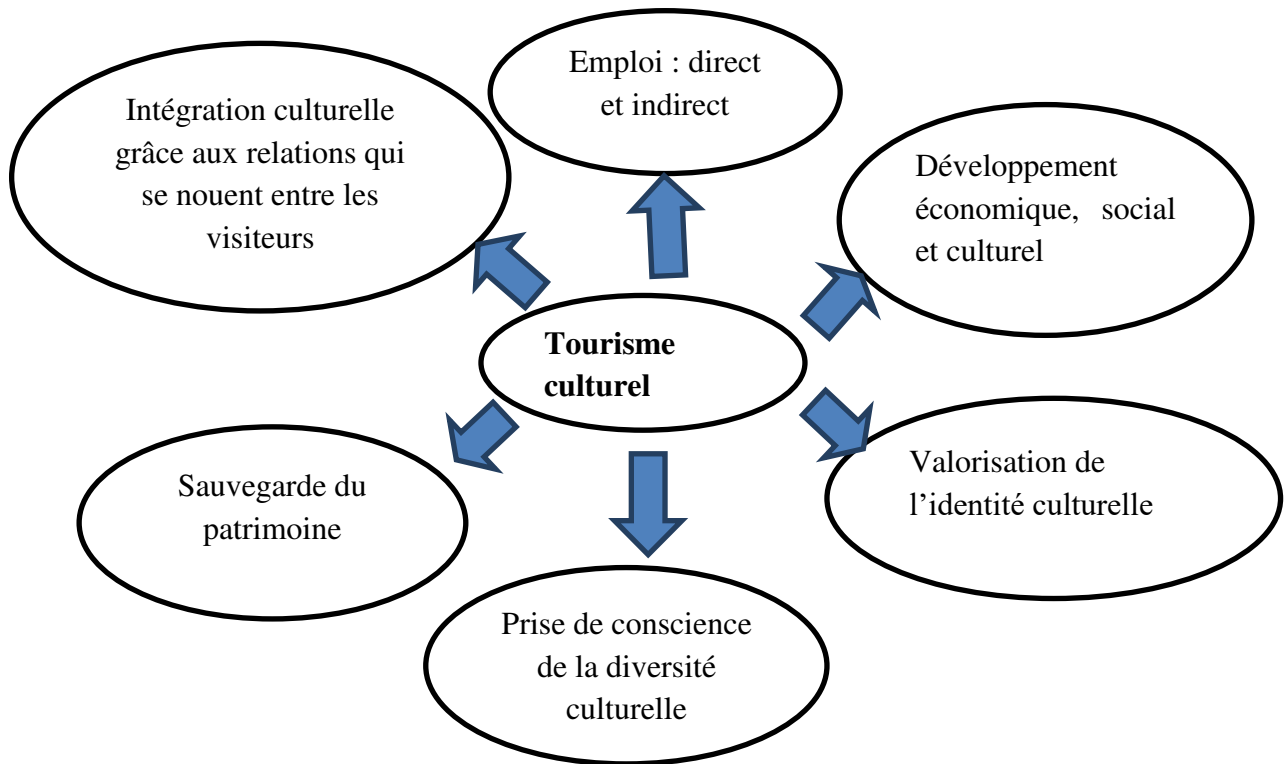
Emploi : direct et indirect

Intégration culturelle grâce aux relations qui se nouent entre les visiteurs

Développement économique, social et culturel

Tourisme culturel

Sauvegarde du patrimoine

Valorisation de l'identité culturelle

Prise de conscience de la diversité culturelle